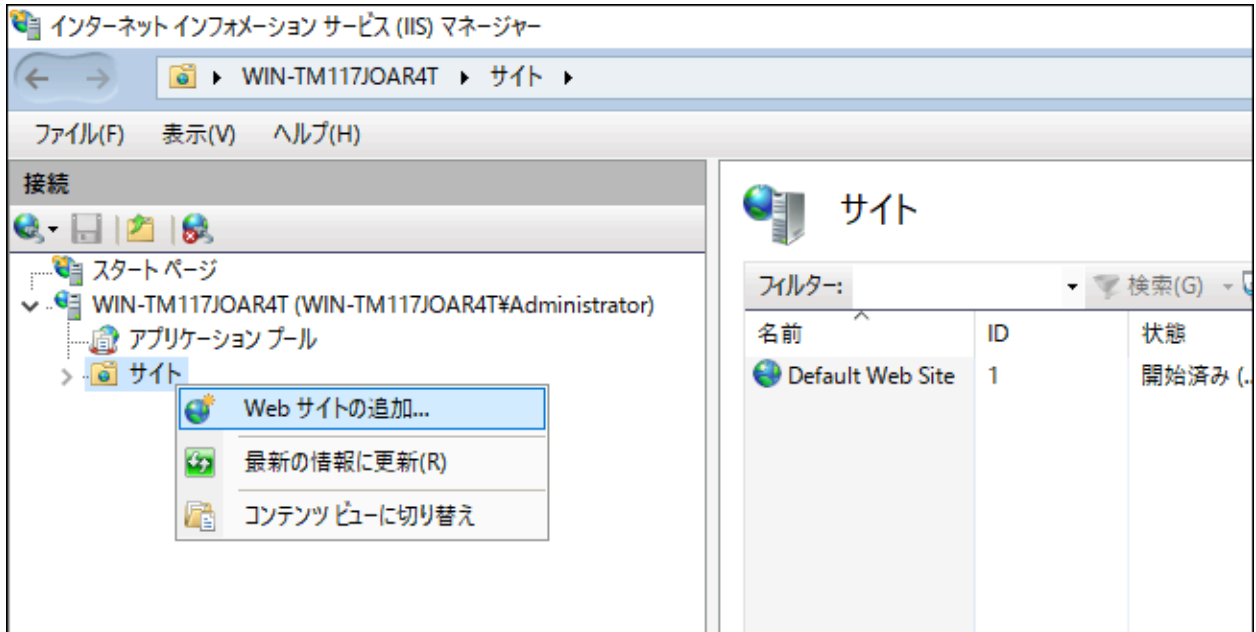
インターネット インフォメーション サービス (IIS) マネージャー

WIN-TM117JOAR4T ▸ サイト ▸

ファイル(F) 表示(V) ヘルプ(H)

接続

スタート ページ
WIN-TM117JOAR4T (WIN-TM117JOAR4T¥Administrator)
アプリケーション プール
サイト

Web サイトの追加...
最新の情報に更新(R)
コンテンツ ビューに切り替え

サイト

フィルター:
検索(G)

| 名前 | ID | 状態 |
|---|---|---|
| Default Web Site | 1 | 開始済み (... |